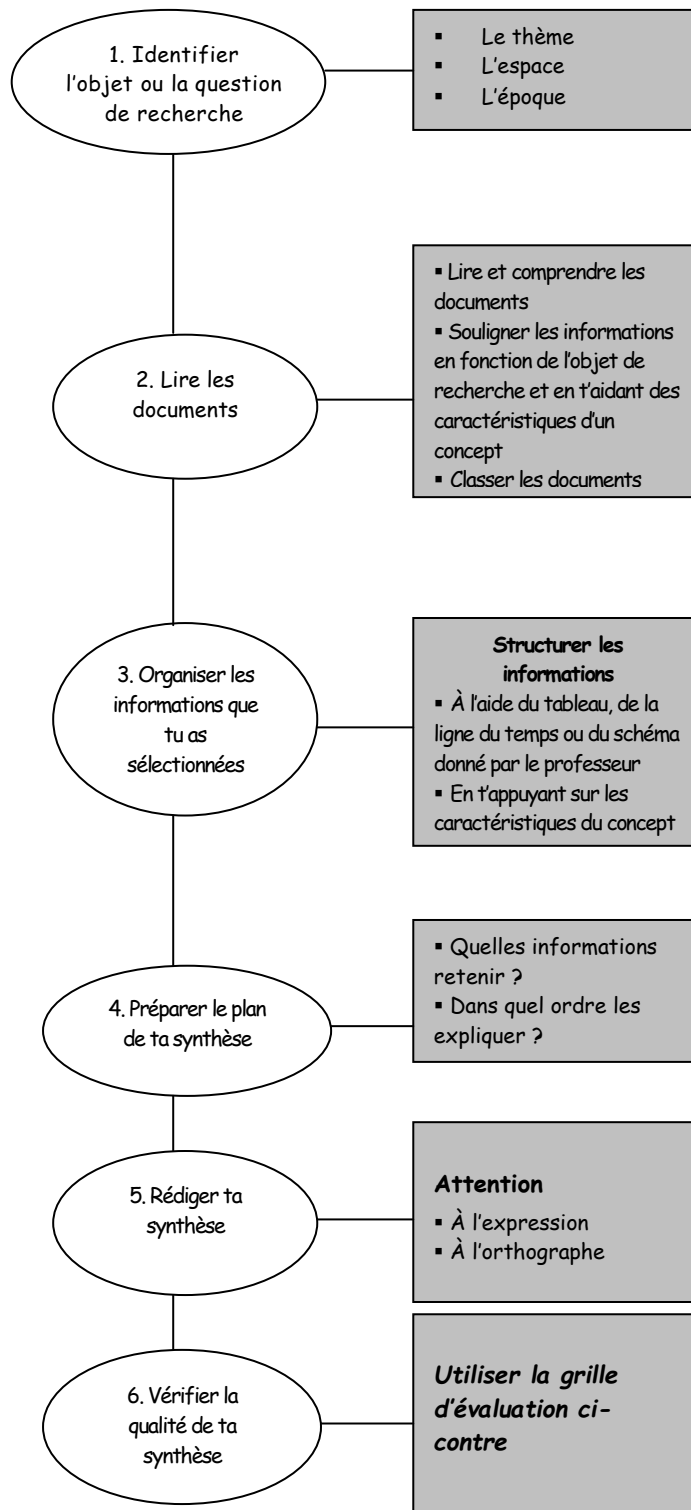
1. Identifier l'objet ou la question de recherche

- Le thème
- L'espace
- L'époque

2. Lire les documents

- Lire et comprendre les documents
- Souligner les informations en fonction de l'objet de recherche et en t'aidant des caractéristiques d'un concept
- Classer les documents

3. Organiser les informations que tu as sélectionnées

**Structurer les informations**
- À l'aide du tableau, de la ligne du temps ou du schéma donné par le professeur
- En t'appuyant sur les caractéristiques du concept

4. Préparer le plan de ta synthèse

- Quelles informations retenir ?
- Dans quel ordre les expliquer ?

5. Rédiger ta synthèse

**Attention**
- À l'expression
- À l'orthographe

6. Vérifier la qualité de ta synthèse

*Utiliser la grille d'évaluation ci-contre*